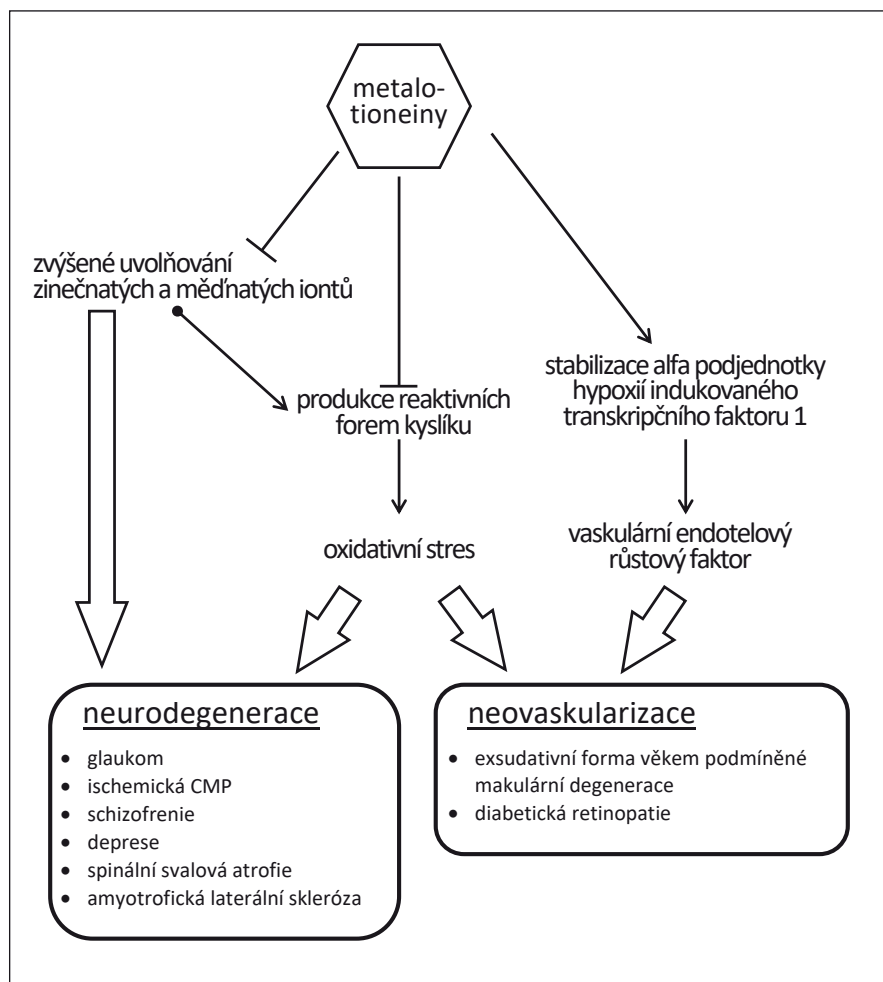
metalothioneiny

zvýšené uvolňování zinečnatých a měďnatých iontů

produkce reaktivních forem kyslíku

stabilizace alfa podjednotky hypoxií indukovaného transkripčního faktoru 1

oxidativní stres

vaskulární endotelový růstový faktor

neurodegenerace

- glaukom
- ischemická CMP
- schizofrenie
- deprese
- spinální svalová atrofie
- amyotrofická laterální skleróza

neovaskularizace

- exsudativní forma věkem podmíněné makulární degenerace
- diabetická retinopatie